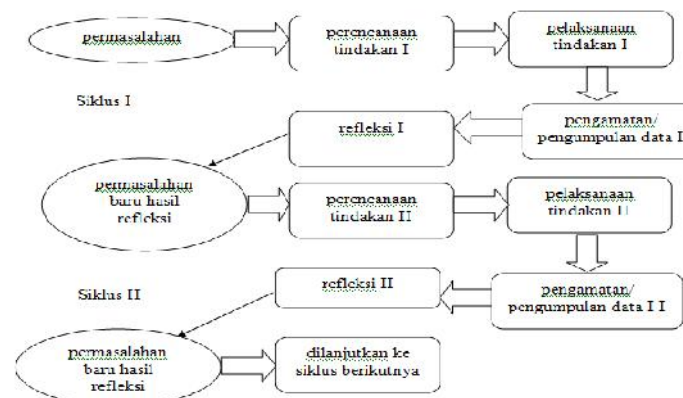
permasalahan

perencanaan tindakan I

pelaksanaan tindakan I

Siklus I

pengamatan/ pengumpulan data I

refleksi I

permasalahan baru hasil refleksi

perencanaan tindakan II

pelaksanaan tindakan II

Siklus II

refleksi II

pengamatan/ pengumpulan data I I

permasalahan baru hasil refleksi

dilanjutkan ke siklus berikutnya